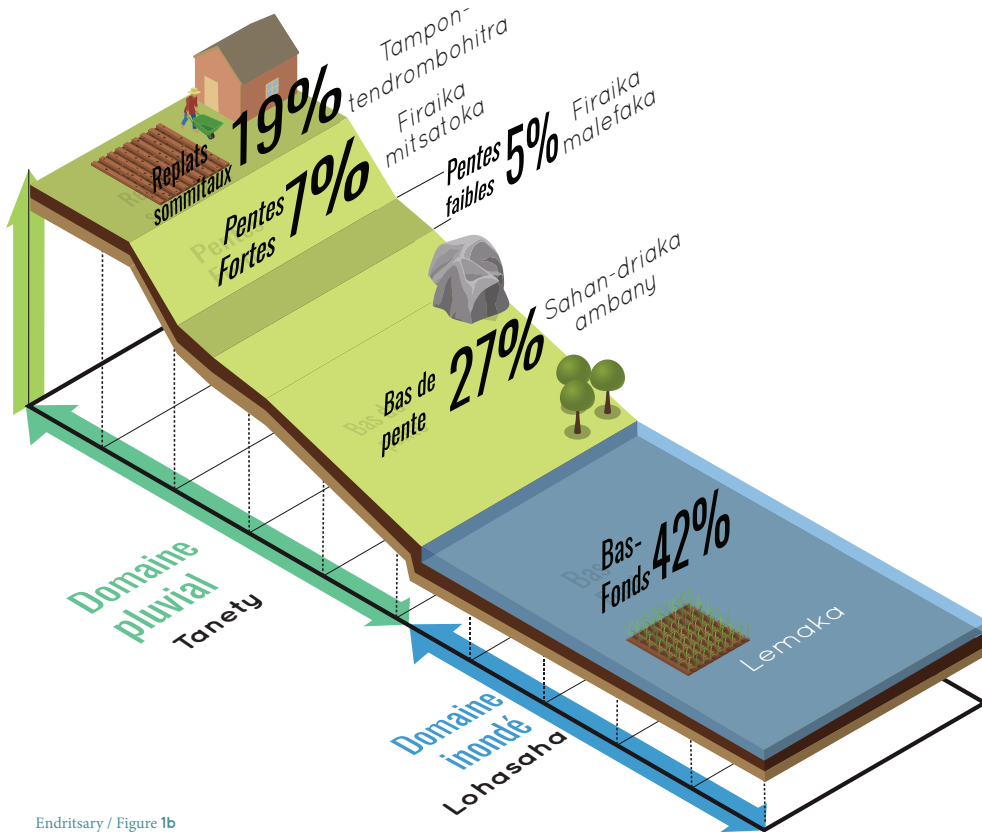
Tampon-tendrombohitra

Replats sommitaux 19%

Firaika mitsatoka

Pentes Fortes 7%

Pentes faibles 5%

Firaika malefaka

Sahan-driaka ambany

Bas de pente 27%

Bas-Fonds 42%

Lemaka

Domaine pluvial
Tanety

Domaine inondé
Lohasaha

Endritsary / Figure 1b